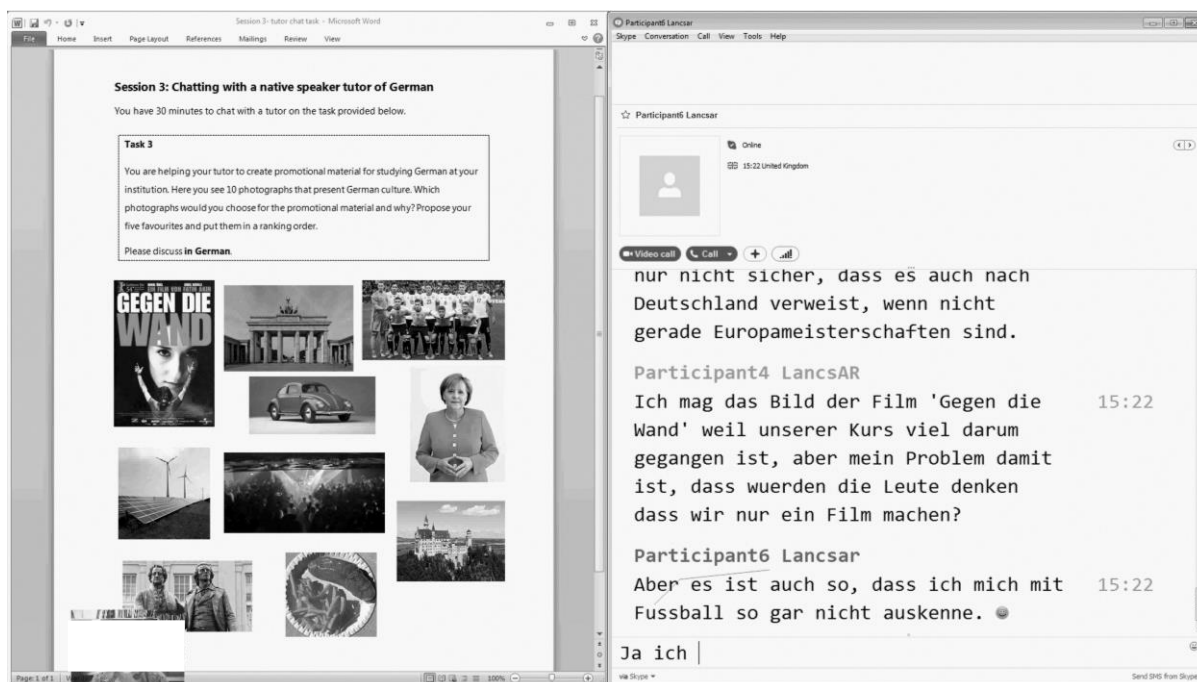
Session 3- tutor chat task - Microsoft Word

File Home Insert Page Layout References Mailings Review View

Session 3: Chatting with a native speaker tutor of German

You have 30 minutes to chat with a tutor on the task provided below.

Task 3

You are helping your tutor to create promotional material for studying German at your institution. Here you see 10 photographs that present German culture. Which photographs would you choose for the promotional material and why? Propose your five favourites and put them in a ranking order.

Please discuss **in German**.

GEGEN DIE WAND

Page: 1 of 1

100%

Participant6 Lancsar

Skype Conversation Call View Tools Help

☆ Participant6 Lancsar

Online

15:22 United Kingdom

Video call Call +

nur nicht sicher, dass es auch nach Deutschland verweist, wenn nicht gerade Europameisterschaften sind.

Participant4 LancsAR

Ich mag das Bild der Film 'Gegen die Wand' weil unserer Kurs viel darum gegangen ist, aber mein Problem damit ist, dass wuerden die Leute denken dass wir nur ein Film machen? 15:22

Participant6 Lancsar

Aber es ist auch so, dass ich mich mit Fussball so gar nicht auskenne. 15:22

Ja ich

via Skype

Send SMS from Skype